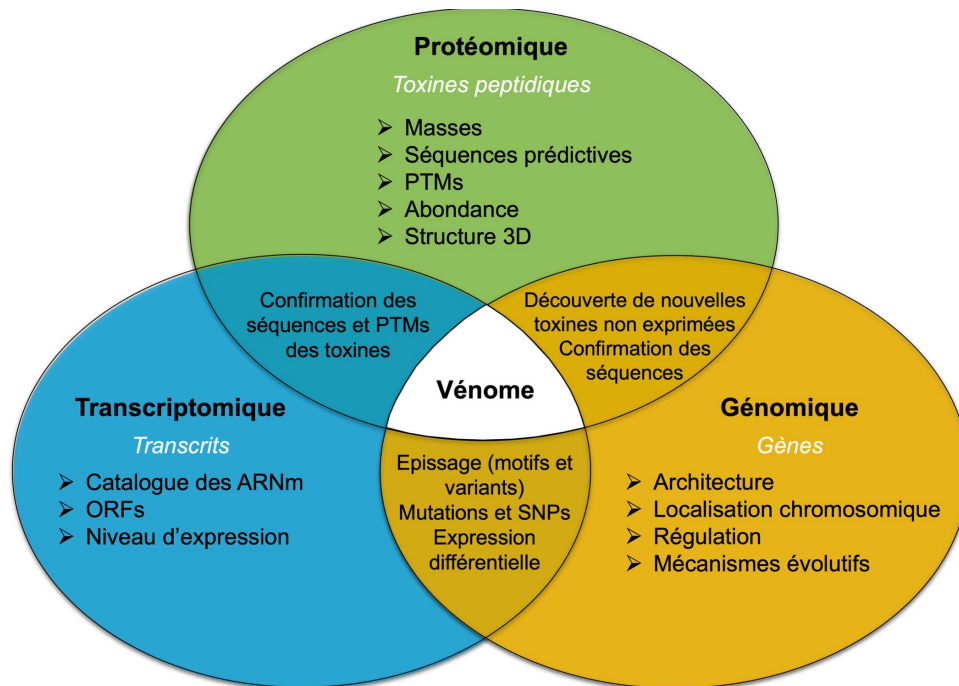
Protéomique
Toxines peptidiques
➢ Masses
➢ Séquences prédictives
➢ PTMs
➢ Abondance
➢ Structure 3D

Confirmation des séquences et PTMs des toxines

Découverte de nouvelles toxines non exprimées
Confirmation des séquences

Vénome

Transcriptomique
Transcrits
➢ Catalogue des ARNm
➢ ORFs
➢ Niveau d'expression

Epissage (motifs et variants)
Mutations et SNPs
Expression différentielle

Génomique
Gènes
➢ Architecture
➢ Localisation chromosomique
➢ Régulation
➢ Mécanismes évolutifs